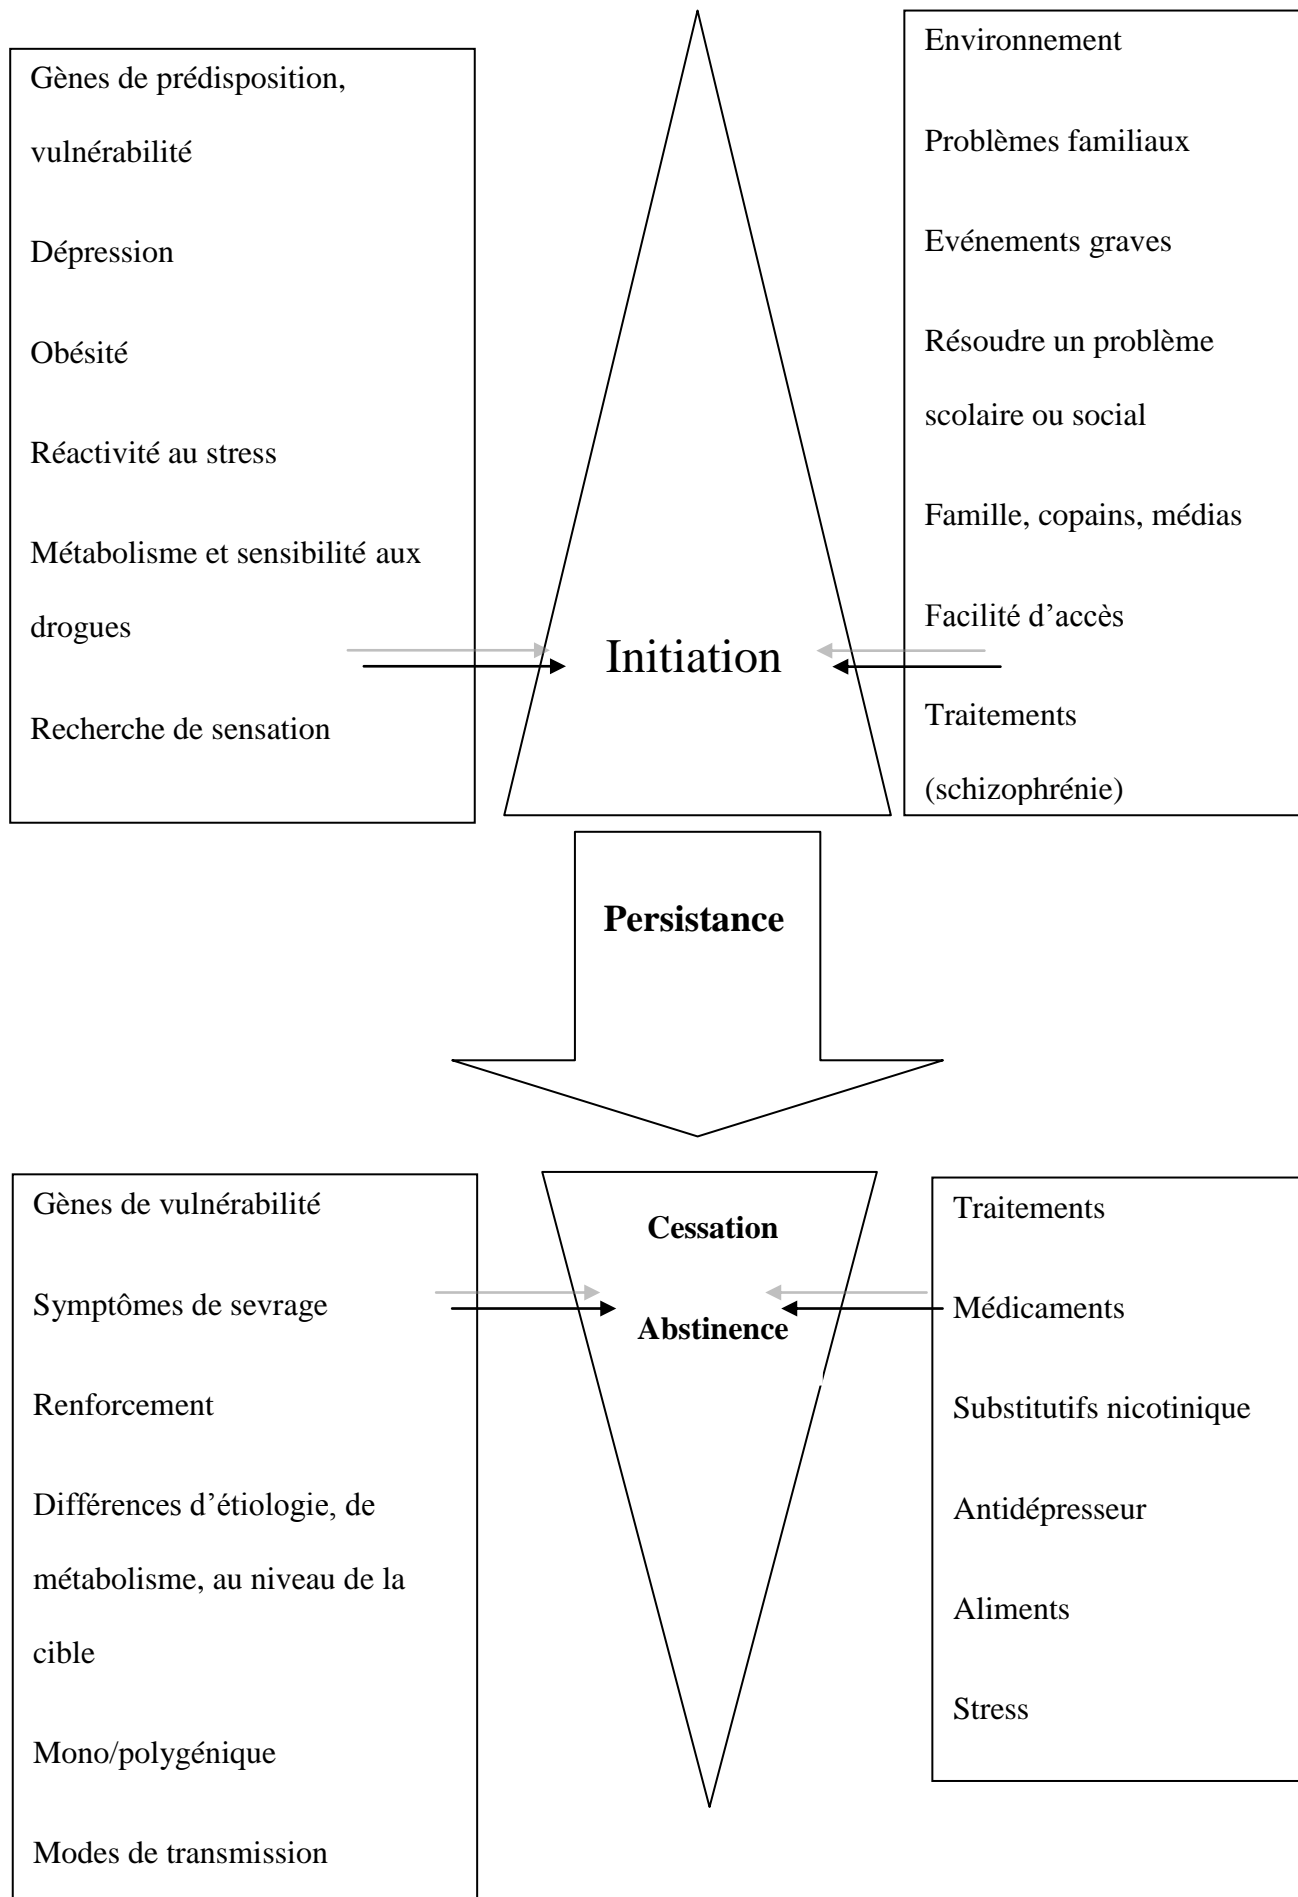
Gènes de prédisposition, vulnérabilité

Dépression

Obésité

Réactivité au stress

Métabolisme et sensibilité aux drogues

Recherche de sensation

Initiation

Environnement

Problèmes familiaux

Evénements graves

Résoudre un problème scolaire ou social

Famille, copains, médias

Facilité d'accès

Traitements (schizophrénie)

**Persistance**

Gènes de vulnérabilité

Symptômes de sevrage

Renforcement

Différences d'étiologie, de métabolisme, au niveau de la cible

Mono/polygénique

Modes de transmission

**Cessation**

**Abstinence**

Traitements

Médicaments

Substitutifs nicotinique

Antidépresseur

Aliments

Stress